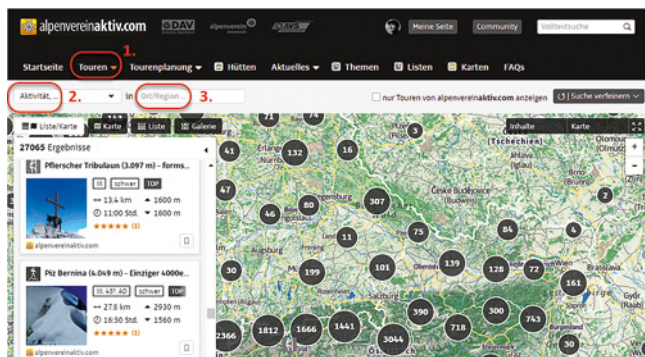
alpenvereinaktiv.com DAV alpenverein AVS Meine Seite Community Volltextsuche

1.

Startseite Touren Tourenplanung Hütten Aktuelles Themen Listen Karten FAQs

Aktivität, ... 2. in Ort/Region ... 3. nur Touren von alpenvereinaktiv.com anzeigen Suche verfeinern

Liste/Karte Karte Liste Galerie Inhalte Karte

27065 Ergebnisse

Pflerscher Tribulaun (3.097 m) - forms...
III schwer TOP
13.4 km 1600 m
11:00 Std. 1600 m
★★★★★ (1)
alpenvereinaktiv.com

Piz Bernina (4.049 m) - Einziger 4000e...
III, 45°, 40 schwer TOP
27.8 km 2930 m
16:30 Std. 1560 m
★★★★★ (1)
alpenvereinaktiv.com

71 3 41 132 16 47 80 307 46 11 75 84 4 30 199 101 139 128 72 161 390 300 743 2366 1812 1666 1441 3044 718

Erlangen Tschechien České Budějovice Budweis Augsburg Oberösterreich Bratislava Salzburg Wien Győr Graz Burgenland Linz Brno